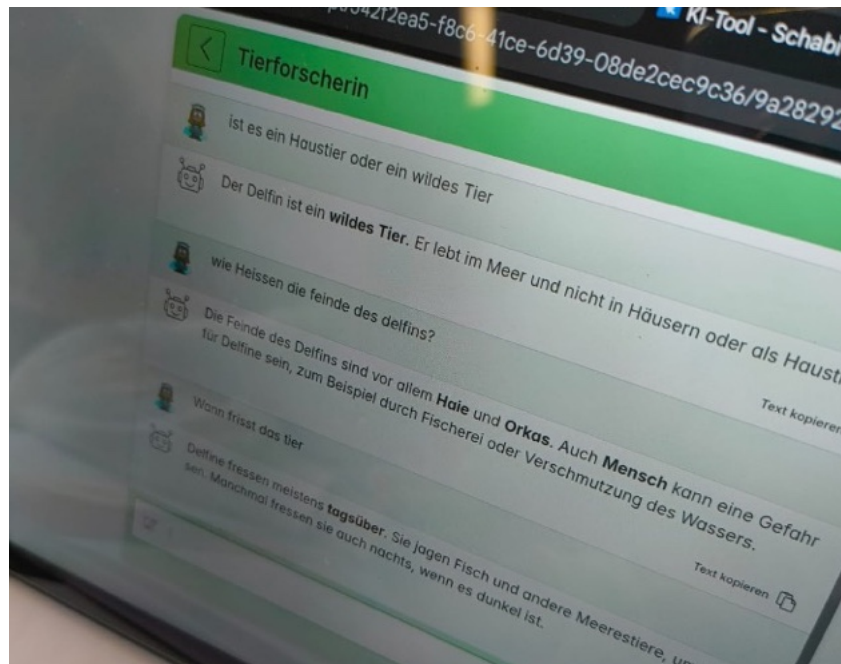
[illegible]4f2ea5-f8c6-41ce-6d39-08de2cec9c36/9a28292

KI-Tool - Schabi

Tierforscherin

Ist es ein Haustier oder ein wildes Tier

Der Delfin ist ein **wildes Tier.** Er lebt im Meer und nicht in Häusern oder als Haust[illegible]

wie Heissen die feinde des delfins?

Die Feinde des Delfins sind vor allem **Haie** und **Orkas.** Auch **Mensch** kann eine Gefahr für Delfine sein, zum Beispiel durch Fischerei oder Verschmutzung des Wassers.

Text kopieren

Wann frisst das tier

Delfine fressen meistens **tagsüber**. Sie jagen Fisch und andere Meerestiere, u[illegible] sen. Manchmal fressen sie auch nachts, wenn es dunkel ist.

Text kopieren